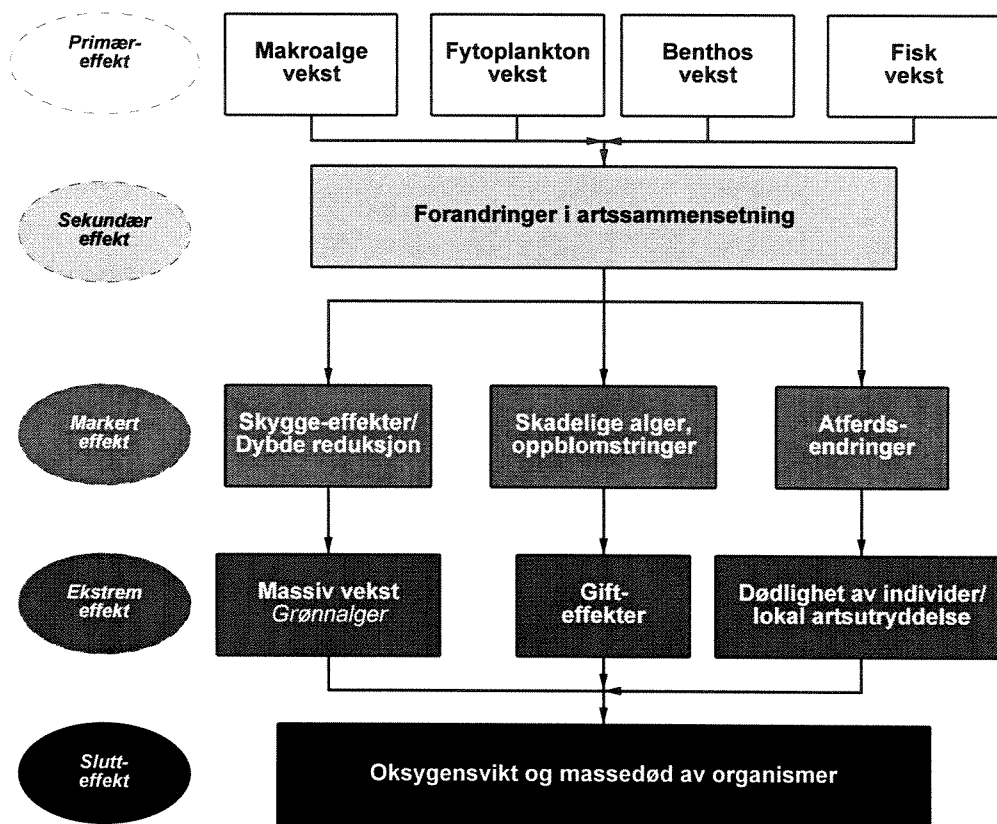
Primær-effekt

Makroalge vekst

Fytoplankton vekst

Benthos vekst

Fisk vekst

Sekundær effekt

Forandringer i artssammensetning

Markert effekt

Skygge-effekter/ Dybde reduksjon

Skadelige alger, oppblomstringer

Atferds-endringer

Ekstrem effekt

Massiv vekst
Grønnalger

Gift-effekter

Dødlighet av individer/ lokal artsutryddelse

Slutt-effekt

Oksygensvikt og massedød av organismer